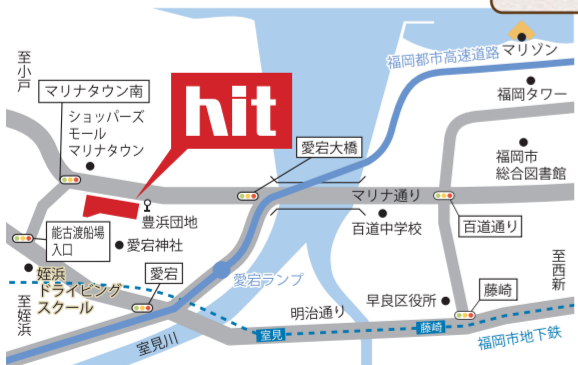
hit

至小戸

マリナタウン南

ショッパーズモール
マリナタウン

豊浜団地

愛宕神社

能古渡船場入口

姪浜ドライビングスクール

至姪浜

愛宕

室見川

愛宕ランプ

愛宕大橋

福岡都市高速道路

マリゾン

福岡タワー

福岡市総合図書館

マリナ通り

百道中学校

百道通り

明治通り

早良区役所

藤崎

至西新

室見

藤崎

福岡市地下鉄